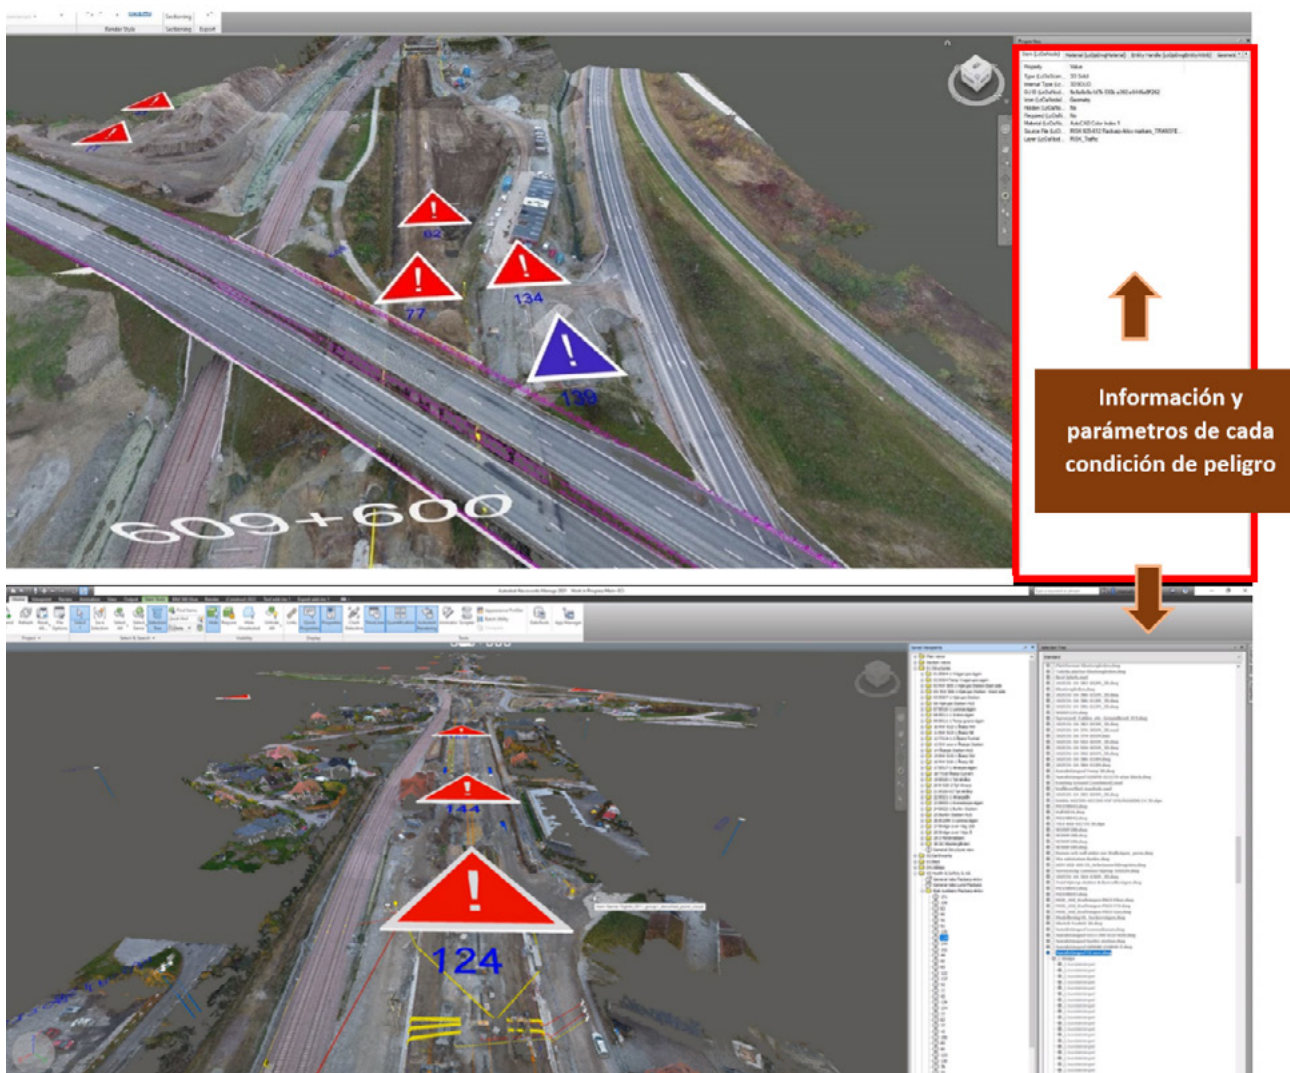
!
!
!
!
!
82
77
134
139
609+600

| Property | Value |
|---|---|
| Type (LcOaScen... | 3D Solid |
| Internal Type (Lc... | 3DSOLID |
| Hidden (LcOaNod... | No |
| Required (LcOaN... | No |
| Material (LcOaNo... | AutoCAD Color Index 1 |
| Layer (LcOaNod... | RISK_Traffic |

Información y parámetros de cada condición de peligro

!
!
!
144
124